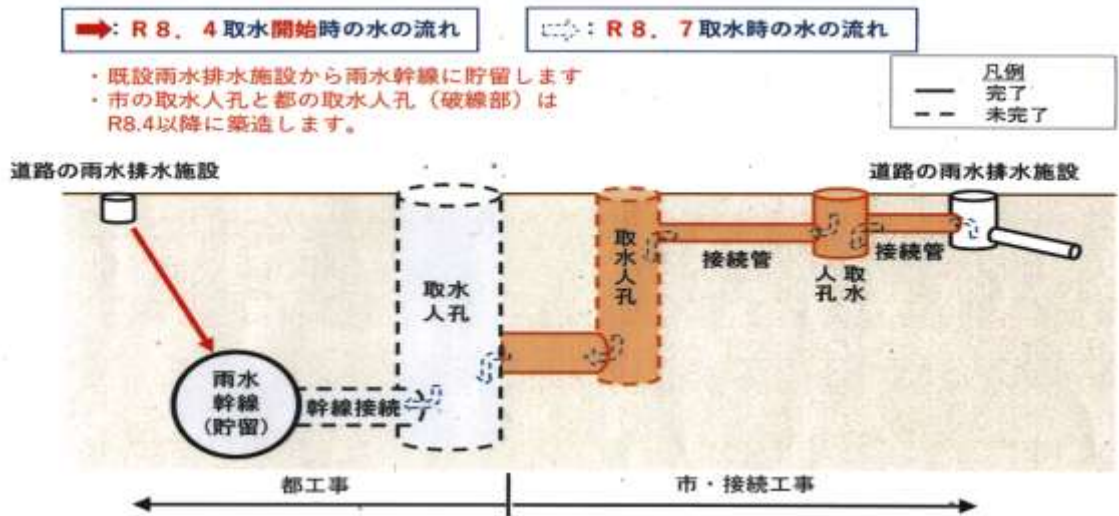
: R８．４取水開始時の水の流れ

: R８．７取水時の水の流れ

・既設雨水排水施設から雨水幹線に貯留します
・市の取水人孔と都の取水人孔（破線部）は R8.4以降に築造します。

凡例
完了
未完了

道路の雨水排水施設

道路の雨水排水施設

取水人孔

取水人孔

接続管

取水人孔

接続管

雨水幹線（貯留）

幹線接続

都工事

市・接続工事